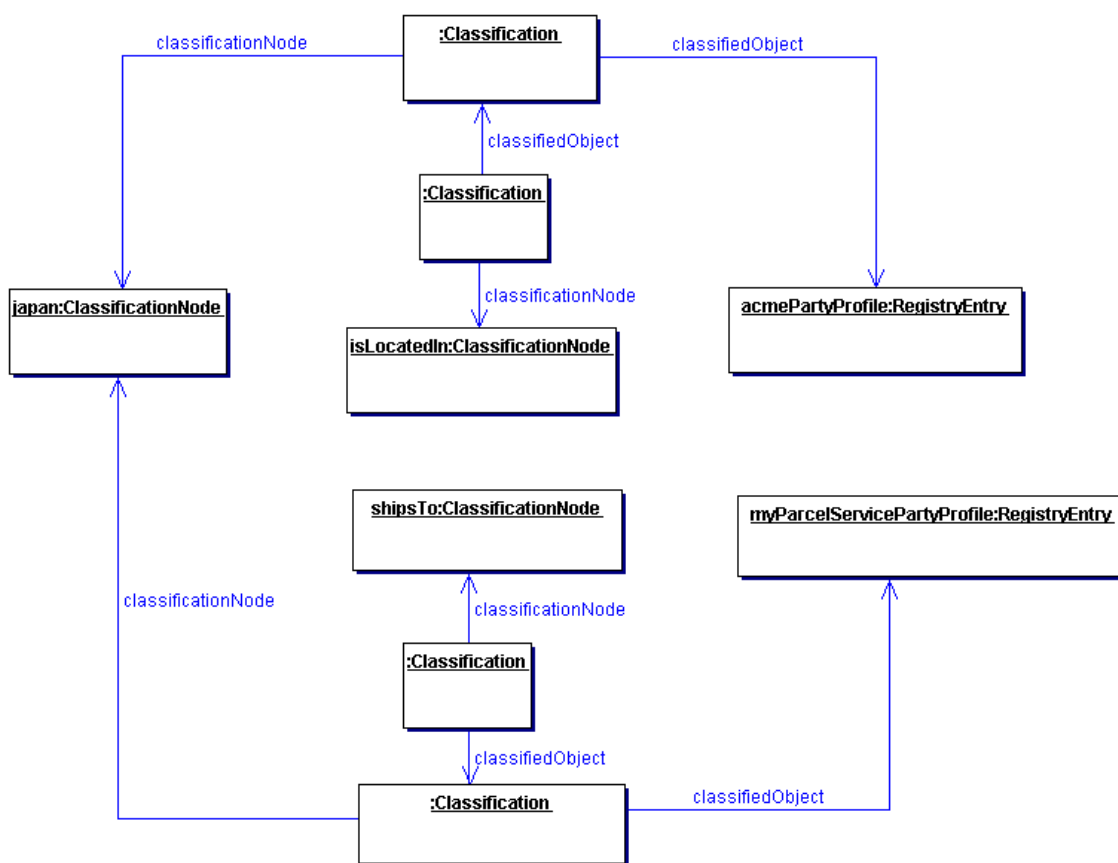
classificationNode

:Classification

classifiedObject

classifiedObject

:Classification

classificationNode

japan:ClassificationNode

isLocatedIn:ClassificationNode

acmePartyProfile:RegistryEntry

shipsTo:ClassificationNode

myParcelServicePartyProfile:RegistryEntry

classificationNode

classificationNode

:Classification

classifiedObject

:Classification

classifiedObject